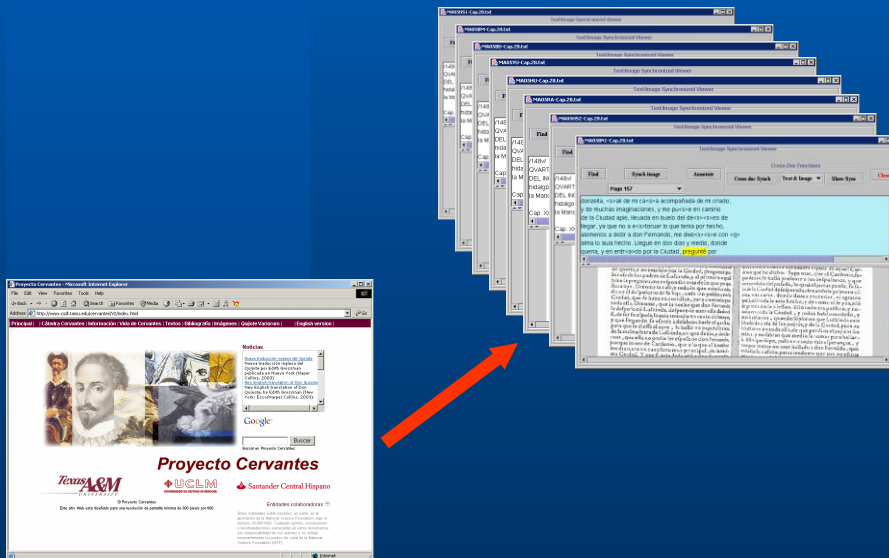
Proyecto Cervantes - Microsoft Internet Explorer

File Edit View Favorites Tools Help

Back Search Favorites Media

Address http://www.csdl.tamu.edu/cervantes/V2/index.html

Principal | Cátedra Cervantes | Información | Vida de Cervantes | Textos | Bibliografía | Imágenes | Quijote Variorum | English version |

Noticias

Nueva traducción inglesa del Quijote por Edith Grossman publicada en Nueva York (Harper Collins, 2003)

New English translation of Don Quixote by Edith Grossman (New York: Ecco/Harper Collins, 2003)

Google

Buscar

Proyecto Cervantes

Texas A&M UNIVERSITY

UCLM

Santander Central Hispano

Entidades colaboradoras

© Proyecto Cervantes

Este sitio Web está diseñado para una resolución de pantalla mínima de 800 píxels por 600.

Internet

*MA05H1-Cap.28.txt

Text/Image Synchronized Viewer

*MA05BP1-Cap.28.txt

Find

Synch Image

Annotate

Cross Doc Synch

Text & Image

Show Sync

Close

Cross-Doc Functions

Page 157

/148v/ QVART DEL IN hidalgo la Manc

Cap. XX

donzella, <s>ali de mi ca<s>a acompañada de mi criado, y de muchas imaginaciones, y me pu<s>e en camino de la Ciudad apie, lleuada en buelo del de<s><s>eo de llegar, ya que no a e<s>toruar lo que tenia por hecho, alomenos a dezir a don Fernando, me dixe<s><s>e con <q> alma lo auia hecho. Llegue en dos dias y medio, donde queria, y en entr<a>do por la Ciudad, pregunte por

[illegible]